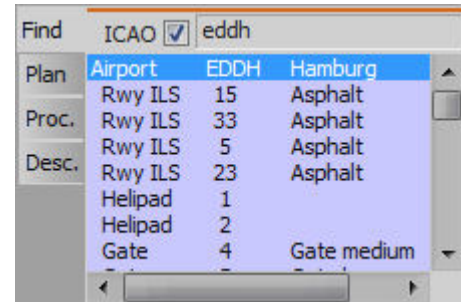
Find ICAO eddh

Plan
Proc.
Desc.

| Airport | EDDH | Hamburg |
|---|---|---|
| Rwy ILS | 15 | Asphalt |
| Rwy ILS | 33 | Asphalt |
| Rwy ILS | 5 | Asphalt |
| Rwy ILS | 23 | Asphalt |
| Helipad | 1 | |
| Helipad | 2 | |
| Gate | 4 | Gate medium |
| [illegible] | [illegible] | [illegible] |